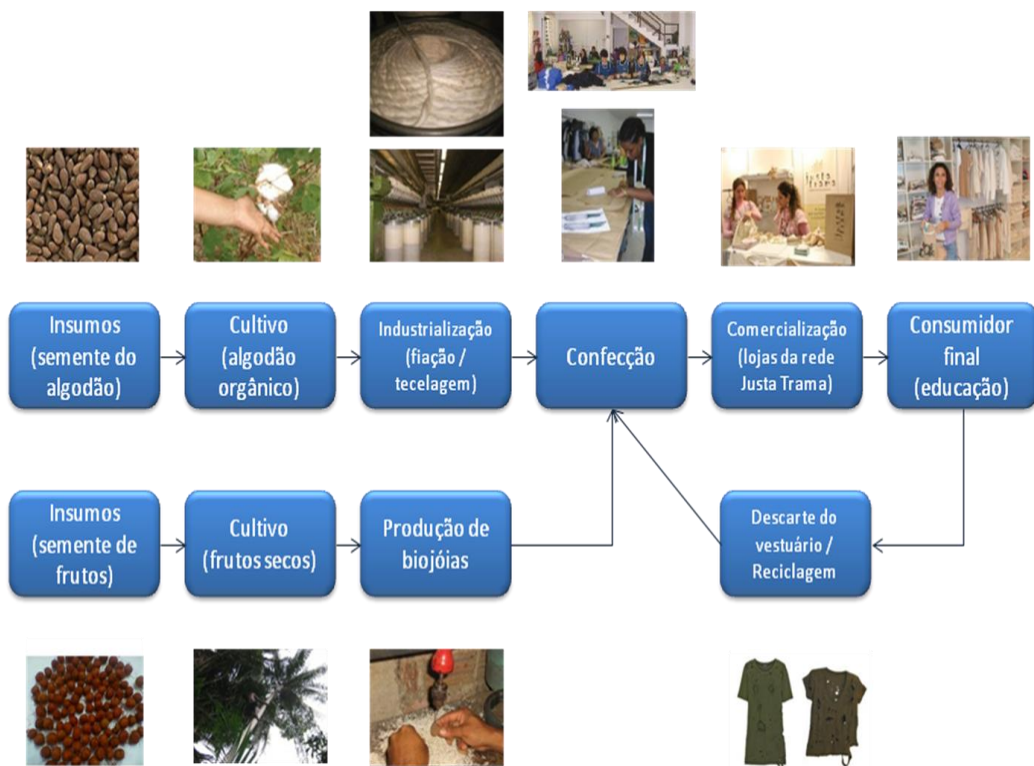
Insumos (semente do algodão)

Cultivo (algodão orgânico)

Industrialização (fiação / tecelagem)

Confecção

Comercialização (lojas da rede Justa Trama)

Consumidor final (educação)

Insumos (semente de frutos)

Cultivo (frutos secos)

Produção de biojóias

Descarte do vestuário / Reciclagem